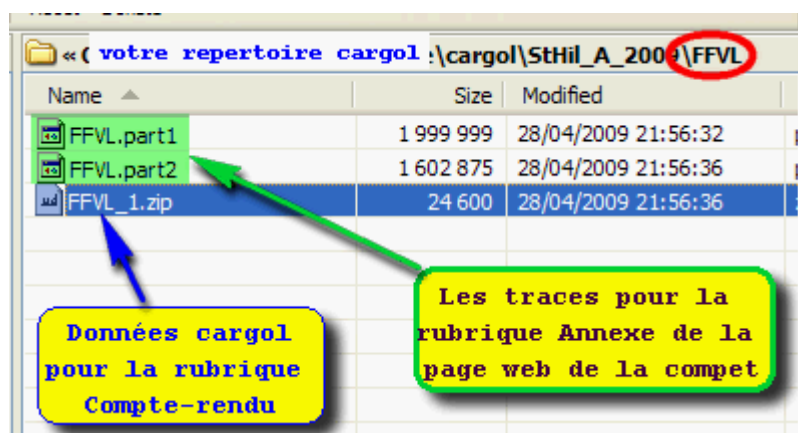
« ( votre repertoire cargol :\cargol\StHil_A_200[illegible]\FFVL

| Name | Size | Modified |
|---|---|---|
| FFVL.part1 | 1 999 999 | 28/04/2009 21:56:32 |
| FFVL.part2 | 1 602 875 | 28/04/2009 21:56:36 |
| FFVL_1.zip | 24 600 | 28/04/2009 21:56:36 |

Données cargol pour la rubrique Compte-rendu

Les traces pour la rubrique Annexe de la page web de la compet